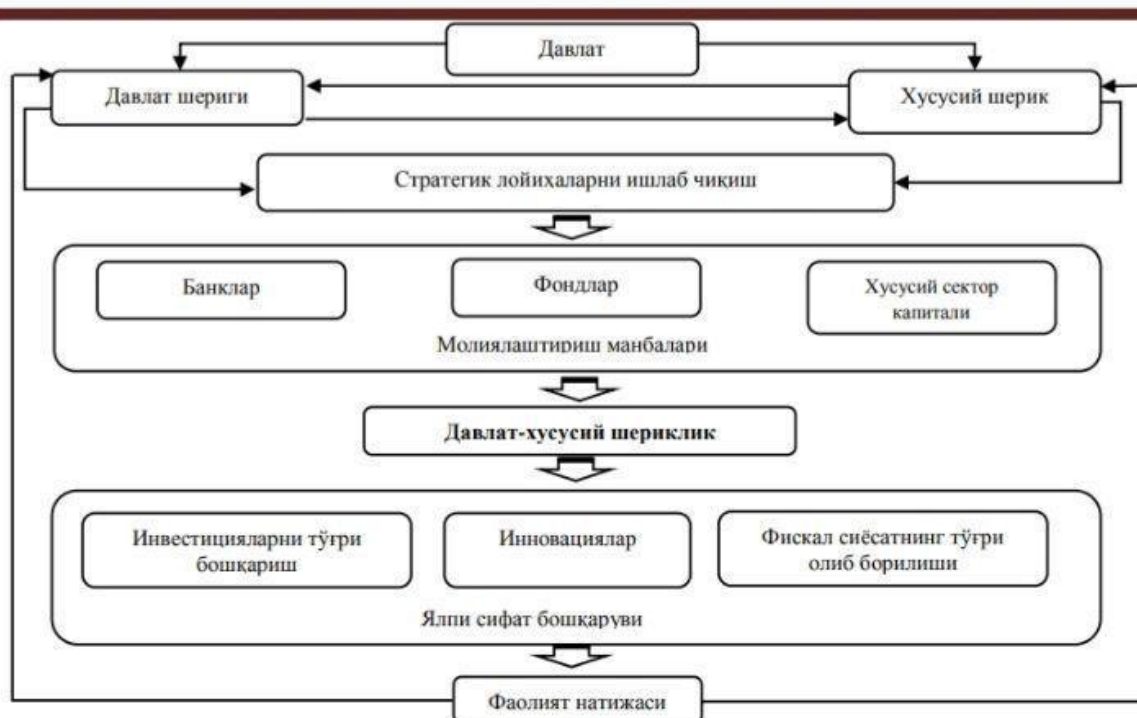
Давлат

Давлат шериги

Хусусий шерик

Стратегик лойиҳаларни ишлаб чиқиш

Банклар

Фондлар

Хусусий сектор капитали

Молиялаштириш манбалари

Давлат-хусусий шериклик

Инвестицияларни тўғри бошқариш

Инновациялар

Фискал сиёсатнинг тўғри олиб борилиши

Ялпи сифат бошқаруви

Фаолият натижаси